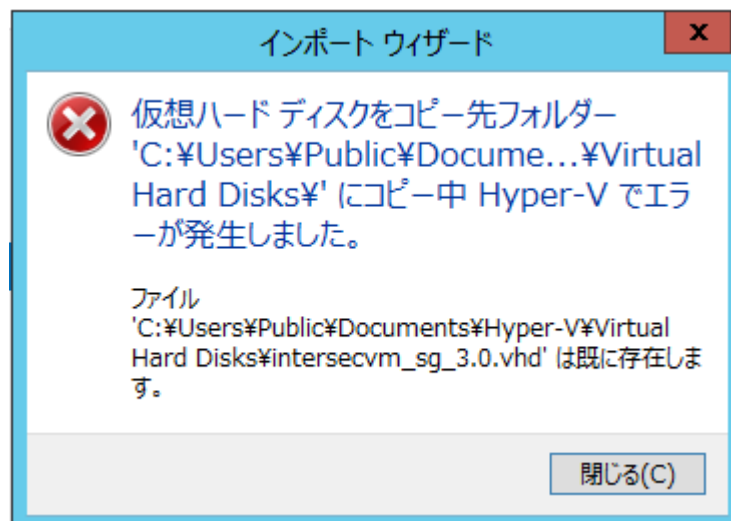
インポート ウィザード

X

仮想ハード ディスクをコピー先フォルダー 'C:¥Users¥Public¥Docume...¥Virtual Hard Disks¥' にコピー中 Hyper-V でエラーが発生しました。

ファイル 'C:¥Users¥Public¥Documents¥Hyper-V¥Virtual Hard Disks¥intersecvm_sg_3.0.vhd' は既に存在します。

閉じる(C)